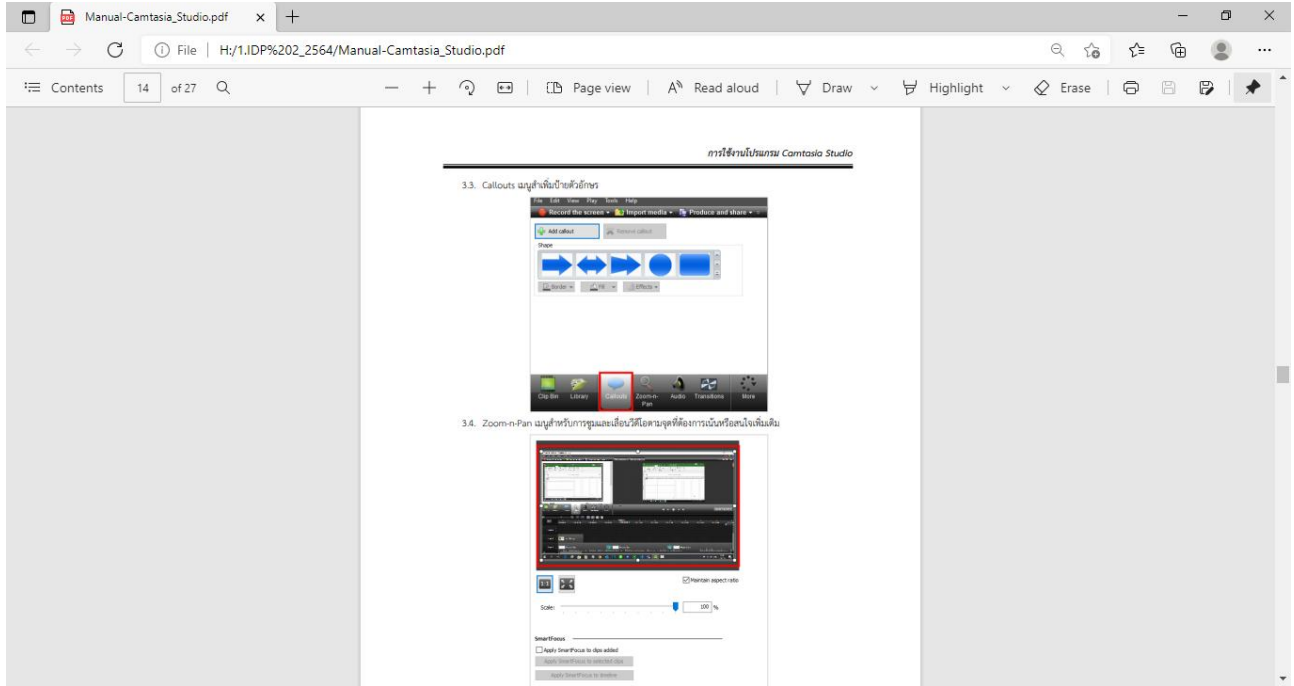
Manual-Camtasia_Studio.pdf × +

File | H:/1.IDP%202_2564/Manual-Camtasia_Studio.pdf

Contents 14 of 27 Page view Read aloud Draw Highlight Erase

การใช้งานโปรแกรม Camtasia Studio

3.3. Callouts เมนูสำหรับเพิ่มป้ายตัวอักษร

File Edit View Play Tools Help
Record the screen Import media Produce and share

Add callout Remove callout

Shape

Border Fill Effects

Clip Bin Library Callouts Zoom-n-Pan Audio Transitions More

3.4. Zoom-n-Pan เมนูสำหรับการซูมและเลื่อนวิดีโอตามจุดที่ต้องการเน้นหรือสนใจเพิ่มเติม

Maintain aspect ratio

Scale: 100 %

SmartFocus

Apply SmartFocus to clips added

Apply SmartFocus to selected clips

Apply SmartFocus to timeline